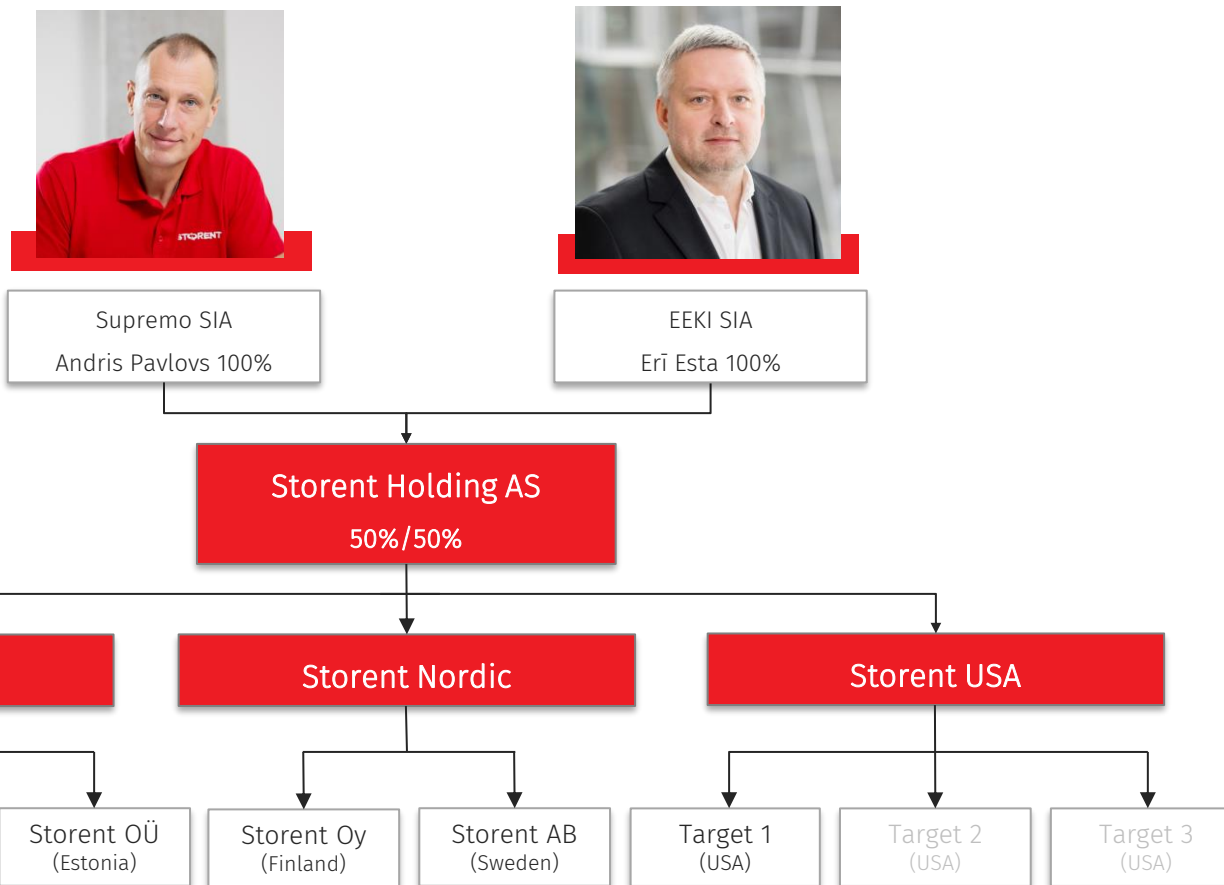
STORENT

Supremo SIA
Andris Pavlovs 100%

EEKI SIA
Erī Esta 100%

Storent Holding AS
50%/50%

Storent Nordic

Storent USA

Storent OÜ
(Estonia)

Storent Oy
(Finland)

Storent AB
(Sweden)

Target 1
(USA)

Target 2
(USA)

Target 3
(USA)